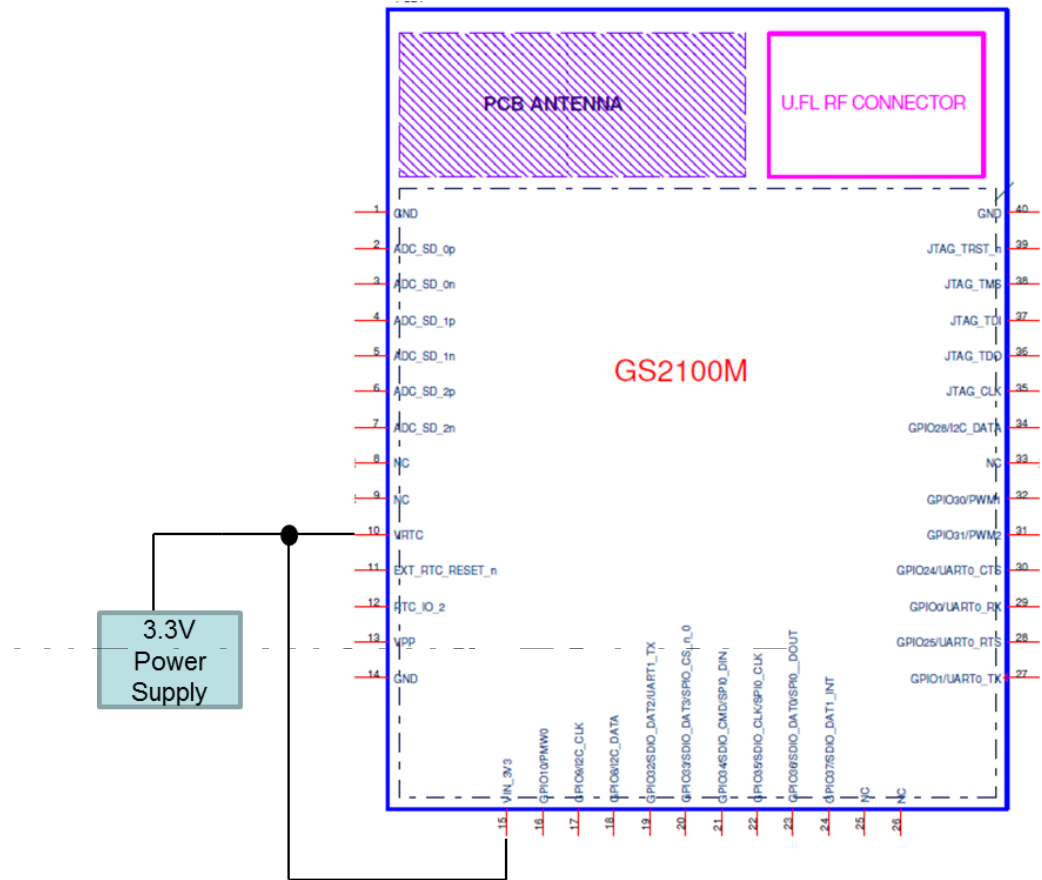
PCB ANTENNA

U.FL RF CONNECTOR

GS2100M

1 GND
2 ADC_SD_0p
3 ADC_SD_0n
4 ADC_SD_1p
5 ADC_SD_1n
6 ADC_SD_2p
7 ADC_SD_2n
8 NC
9 NC
10 VRTC
11 EXT_RTC_RESET_n
12 RTC_IO_2
13 VPP
14 GND

GND 40
JTAG_TRST_n 39
JTAG_TMS 38
JTAG_TDI 37
JTAG_TDO 36
JTAG_CLK 35
GPIO28/I2C_DATA 34
NC 33
GPIO30/PWM1 32
GPIO31/PWM2 31
GPIO24/UART0_CTS 30
GPIO0/UART0_RX 29
GPIO25/UART0_RTS 28
GPIO1/UART0_TX 27

VIN_3V3 15
GPIO10/PMW0 16
GPIO9/I2C_CLK 17
GPIO8/I2C_DATA 18
GPIO32/SDIO_DAT2/UART1_TX 19
GPIO33/SDIO_DAT3/SPI0_CS_n_0 20
GPIO34/SDIO_CMD/SPI0_DIN 21
GPIO35/SDIO_CLK/SPI0_CLK 22
GPIO36/SDIO_DAT0/SPI0_DOUT 23
GPIO37/SDIO_DAT1_INT 24
NC 25
NC 26

3.3V Power Supply